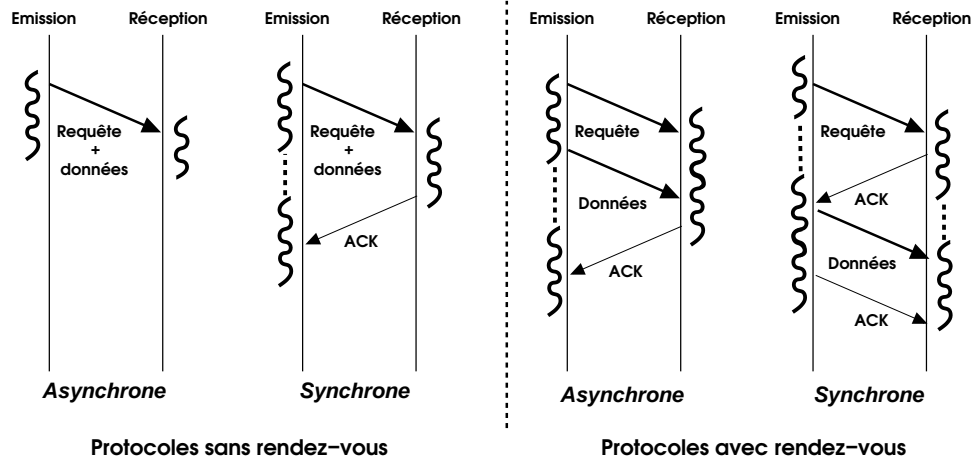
Emission Réception

Requête + données

Asynchrone

Emission Réception

Requête + données

ACK

Synchrone

Protocoles sans rendez-vous

Emission Réception

Requête

Données

ACK

Asynchrone

Emission Réception

Requête

ACK

Données

ACK

Synchrone

Protocoles avec rendez-vous